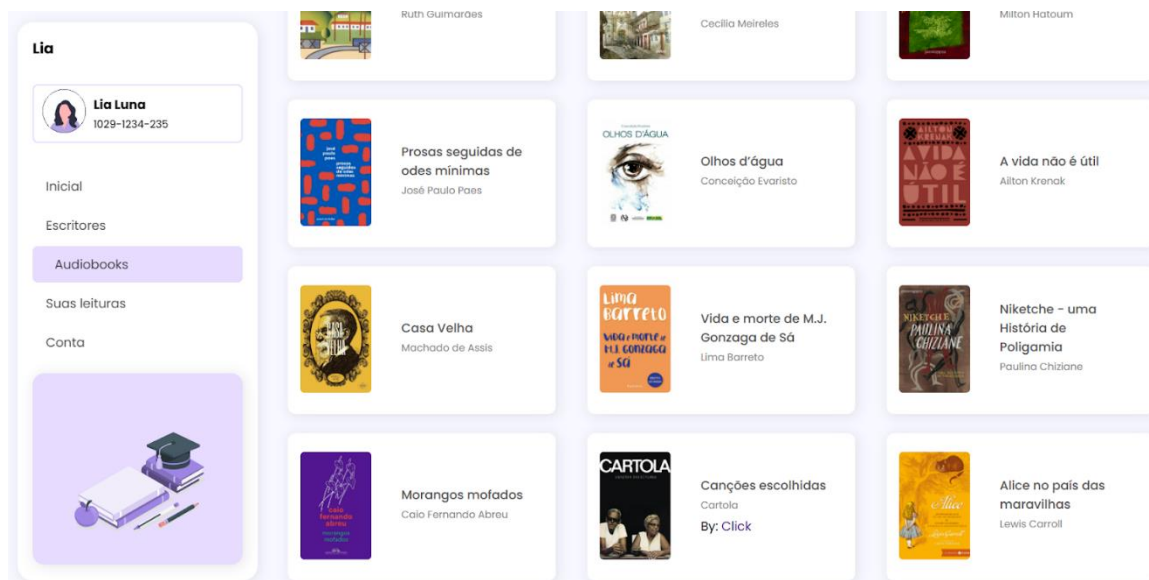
Lia

Lia Luna
1029-1234-235

Inicial
Escritores
Audiobooks
Suas leituras
Conta

Ruth Guimarães

Cecília Meireles

Milton Hatoum

Prosas seguidas de odes mínimas
José Paulo Paes

OLHOS D'ÁGUA
Olhos d'água
Conceição Evaristo

AILTON KRENAK
A VIDA NÃO É ÚTIL
A vida não é útil
Ailton Krenak

Casa Velha
Machado de Assis

LIMA BARRETO
VIDA E MORTE DE M.J. GONZAGA DE SÁ
Vida e morte de M.J. Gonzaga de Sá
Lima Barreto

NIKETCHE
PAULINA CHIZIANE
Niketche - uma História de Poligamia
Paulina Chiziane

Caio Fernando Abreu
Morangos mofados
Morangos mofados
Caio Fernando Abreu

CARTOLA
Canções escolhidas
Cartola
By: Click

Alice
Alice no país das maravilhas
Lewis Carroll